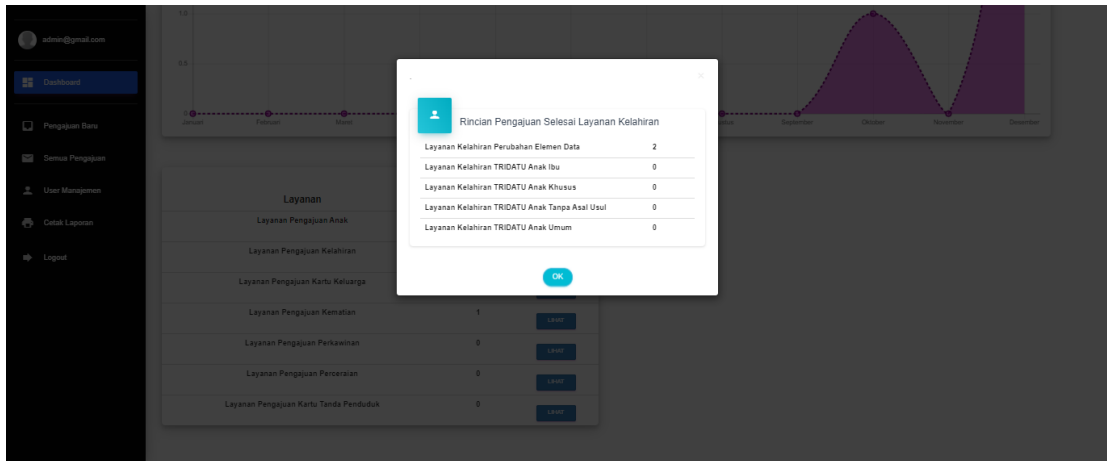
admin@gmail.com

Dashboard

Pengajuan Baru

Semua Pengajuan

User Manajemen

Cetak Laporan

Logout

1.0

0.5

0

Januari Februari Maret Agustus September Oktober November Desember

Rincian Pengajuan Selesai Layanan Kelahiran

| | |
|---|---|
| Layanan Kelahiran Perubahan Elemen Data | 2 |
| Layanan Kelahiran TRIDATU Anak Ibu | 0 |
| Layanan Kelahiran TRIDATU Anak Khusus | 0 |
| Layanan Kelahiran TRIDATU Anak Tanpa Asal Usul | 0 |
| Layanan Kelahiran TRIDATU Anak Umum | 0 |

OK

| Layanan | | |
|---|---|---|
| Layanan Pengajuan Anak | | |
| Layanan Pengajuan Kelahiran | | |
| Layanan Pengajuan Kartu Keluarga | | |
| Layanan Pengajuan Kematian | 1 | Lihat |
| Layanan Pengajuan Perkawinan | 0 | Lihat |
| Layanan Pengajuan Perceraian | 0 | Lihat |
| Layanan Pengajuan Kartu Tanda Penduduk | 0 | Lihat |